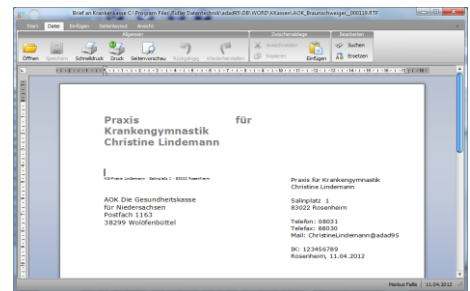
Brief an Krankenkasse C:\Program Files\Fuller Datentechnik\adad95\DB\WORD\Kassen\AOK_Braunschweiger_000118.RTF

Start Datei Einfügen Seitenlayout Ansicht

Allgemein

Öffnen Speichern Schnelldruck Druck Seitenvorschau Rückgängig Wiederherstellen

Zwischenablage

Ausschneiden Kopieren Einfügen

Bearbeiten

Suchen Ersetzen

Praxis für Krankengymnastik Christine Lindemann

Chr.Praxis Lindemann · Salinplatz 1 · 83022 Rosenheim

AOK Die Gesundheitskasse für Niedersachsen
Postfach 1163
38299 Wolfenbüttel

Praxis für Krankengymnastik
Christine Lindemann

Salinplatz 1
83022 Rosenheim

Telefon: 08031
Telefax: 88030
Mail: ChristineLindemann@adad95

IK: 123456789
Rosenheim, 11.04.2012

Markus Falls 11.04.2012